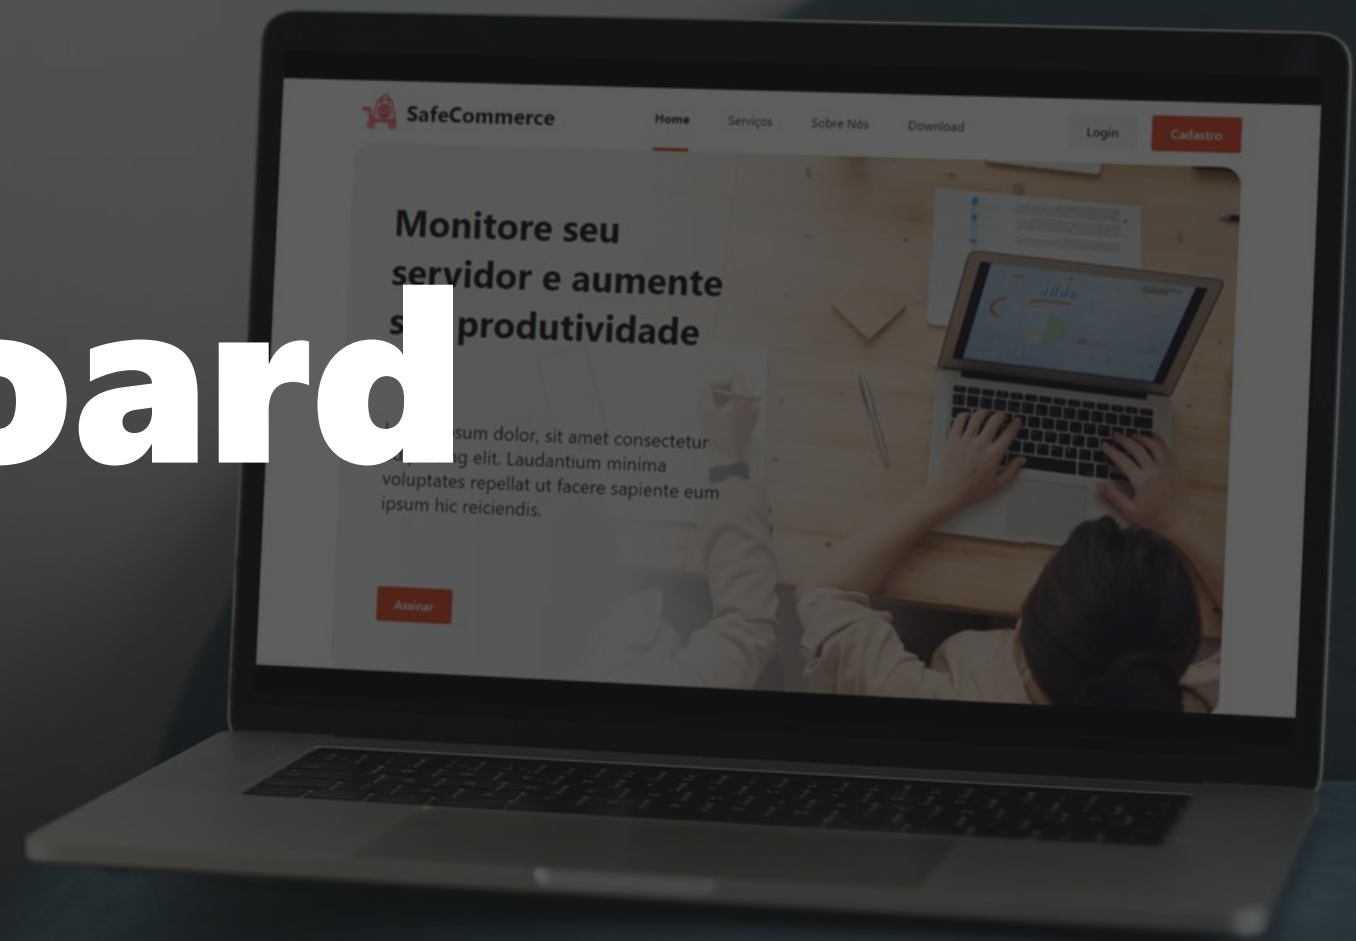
oard

SafeCommerce

Home Serviços Sobre Nós Download

Login Cadastro

Monitore seu servidor e aumente s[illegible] produtividade

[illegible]sum dolor, sit amet consectetur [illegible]ng elit. Laudantium minima voluptates repellat ut facere sapiente eum ipsum hic reiciendis.

Assinar